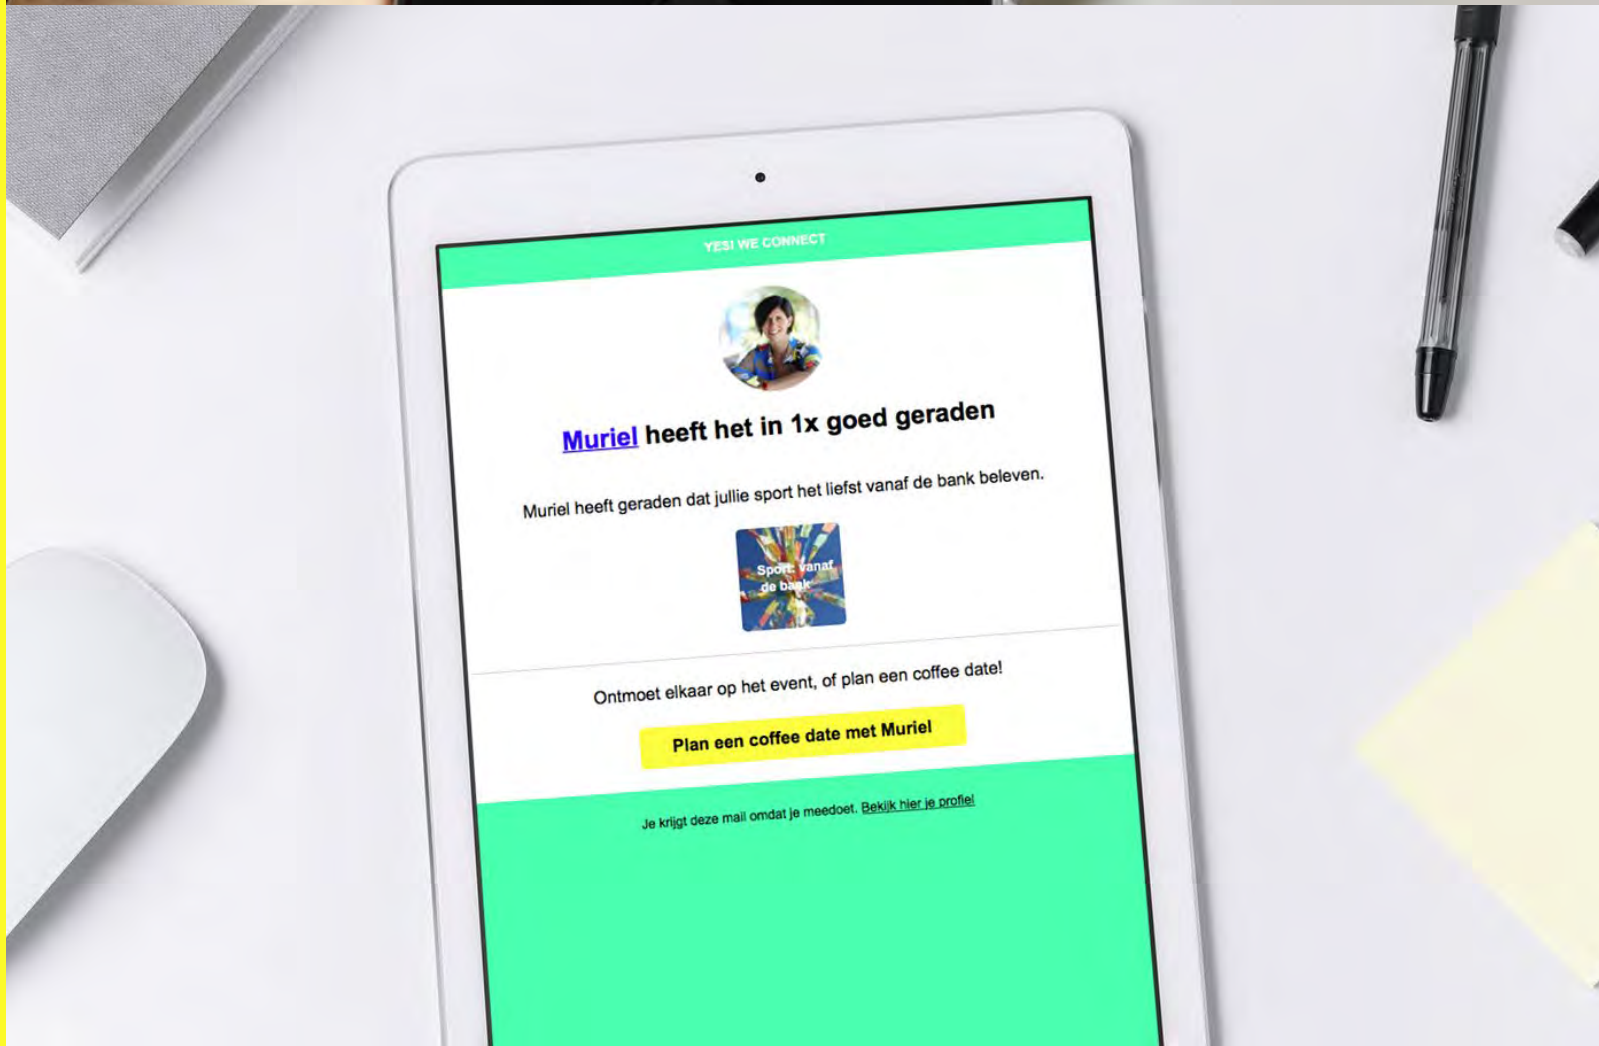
YES! WE CONNECT

Muriel heeft het in 1x goed geraden

Muriel heeft geraden dat jullie sport het liefst vanaf de bank beleven.

Sport: vanaf de bank

Ontmoet elkaar op het event, of plan een coffee date!

Plan een coffee date met Muriel

Je krijgt deze mail omdat je meedoet. Bekijk hier je profiel